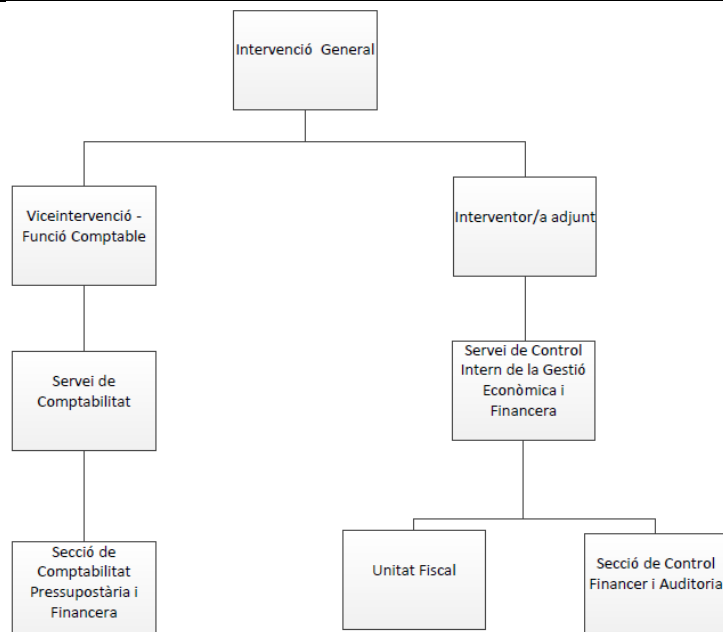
Intervenció General

Viceintervenció - Funció Comptable

Interventor/a adjunt

Servei de Comptabilitat

Servei de Control Intern de la Gestió Econòmica i Financera

Secció de Comptabilitat Pressupostària i Financera

Unitat Fiscal

Secció de Control Financer i Auditoria